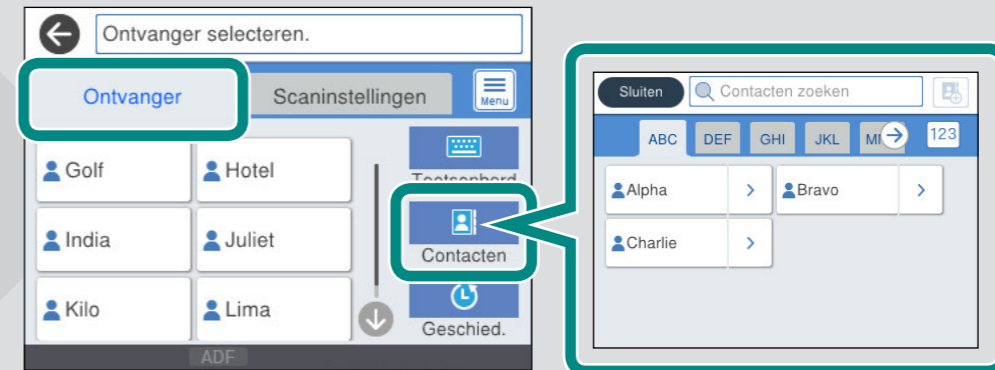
Ontvanger selecteren.

Ontvanger

Scaninstellingen

Menu

Golf

Hotel

India

Juliet

Kilo

Lima

Toetsenbord

Contacten

Geschied.

ADF

Sluiten

Contacten zoeken

ABC DEF GHI JKL MN 123

Alpha

Bravo

Charlie